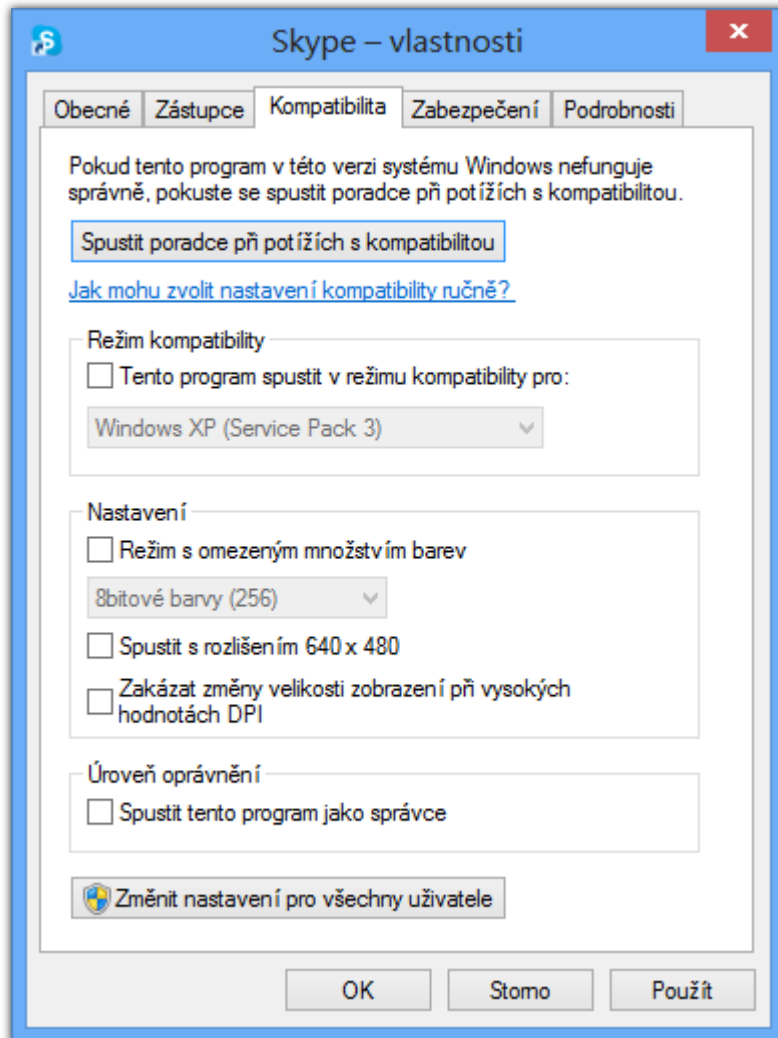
Skype – vlastnosti

Obecné | Zástupce | Kompatibilita | Zabezpečení | Podrobnosti

Pokud tento program v této verzi systému Windows nefunguje správně, pokuste se spustit poradce při potížích s kompatibilitou.

Spustit poradce při potížích s kompatibilitou

Jak mohu zvolit nastavení kompatibility ručně?

Režim kompatibility

Tento program spustit v režimu kompatibility pro:

Windows XP (Service Pack 3)

Nastavení

Režim s omezeným množstvím barev

8bitové barvy (256)

Spustit s rozlišením 640 x 480

Zakázat změny velikosti zobrazení při vysokých hodnotách DPI

Úroveň oprávnění

Spustit tento program jako správce

Změnit nastavení pro všechny uživatele

OK | Storno | Použít